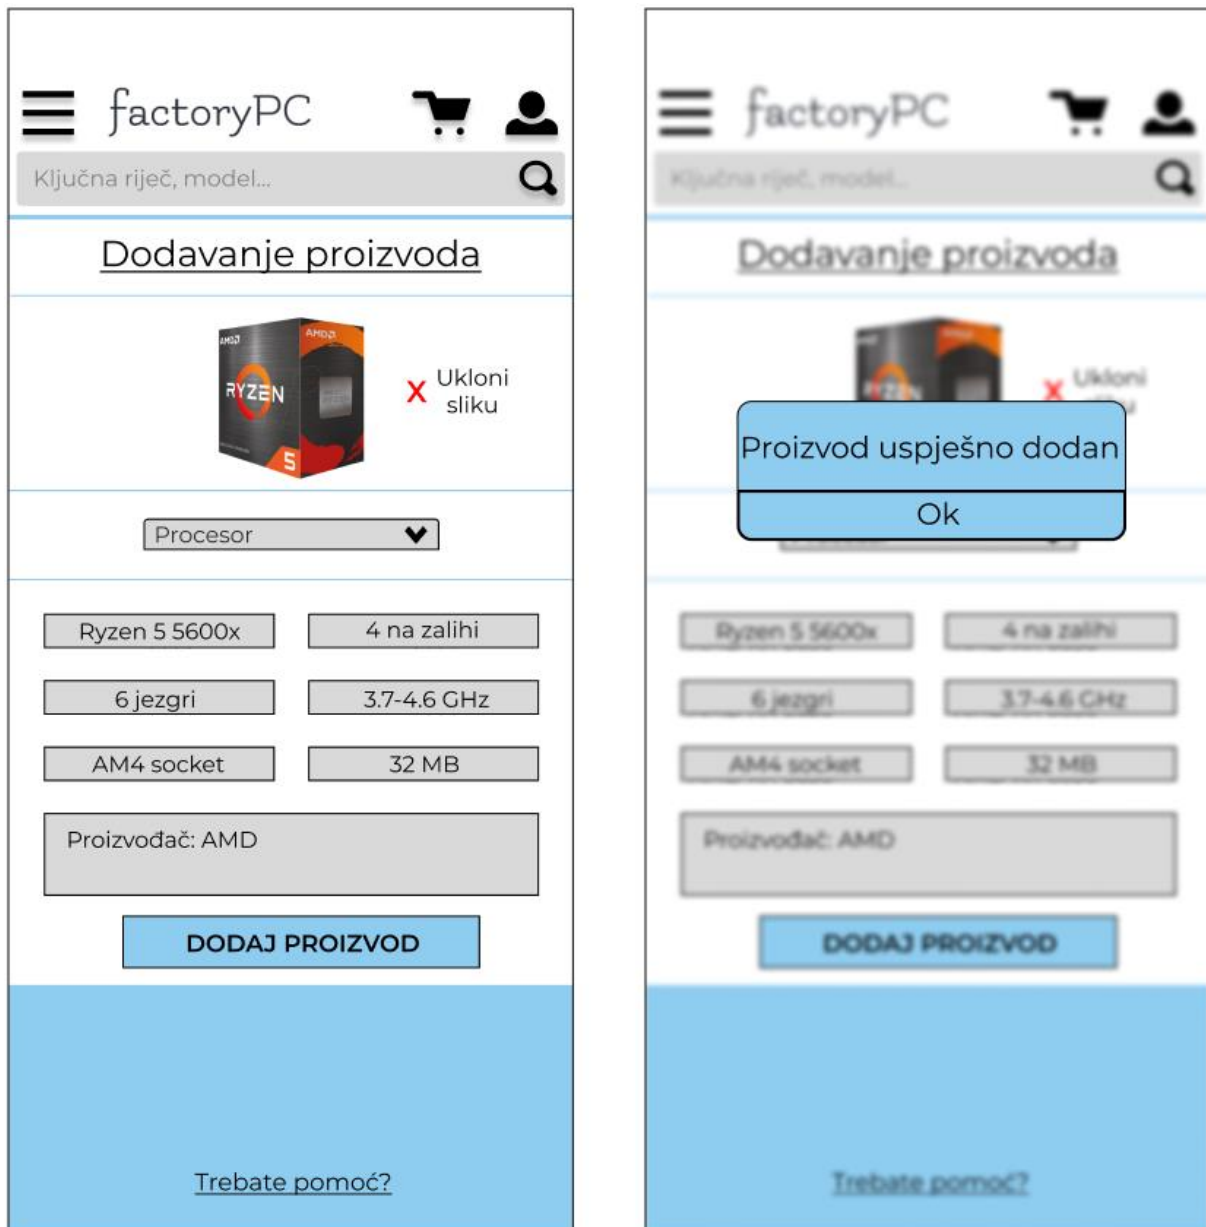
factoryPC

Ključna riječ, model...

Dodavanje proizvoda

AMD RYZEN 5

X Ukloni sliku

Procesor

Ryzen 5 5600x

4 na zalihi

6 jezgri

3.7-4.6 GHz

AM4 socket

32 MB

Proizvođač: AMD

DODAJ PROIZVOD

Trebate pomoć?

factoryPC

Ključna riječ, model...

Dodavanje proizvoda

X Ukloni

Proizvod uspješno dodan

Ok

Ryzen 5 5600x

4 na zalihi

6 jezgri

3.7-4.6 GHz

AM4 socket

32 MB

Proizvođač: AMD

DODAJ PROIZVOD

Trebate pomoć?